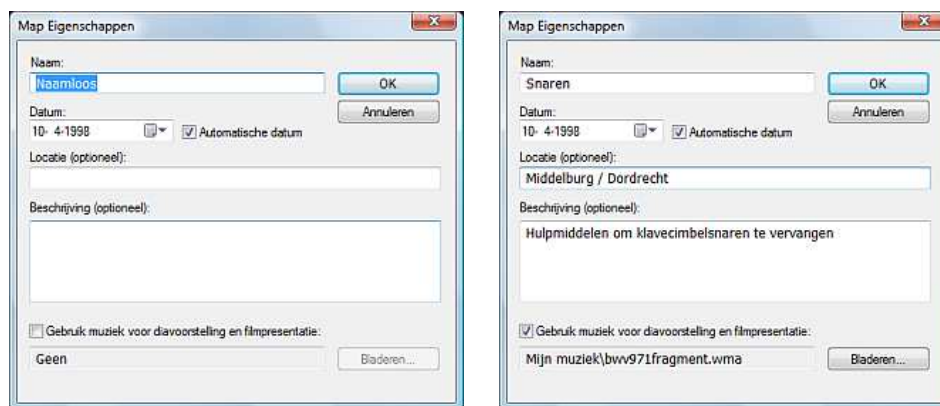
Map Eigenschappen

Naam:
Naamloos
OK
Annuleren
Datum:
10- 4-1998
Automatische datum
Locatie (optioneel):
Beschrijving (optioneel):
Gebruik muziek voor diavoorstelling en filmpresentatie:
Geen
Bladeren...

Map Eigenschappen

Naam:
Snaren
OK
Annuleren
Datum:
10- 4-1998
Automatische datum
Locatie (optioneel):
Middelburg / Dordrecht
Beschrijving (optioneel):
Hulpmiddelen om klavecimbelsnaren te vervangen
Gebruik muziek voor diavoorstelling en filmpresentatie:
Mijn muziek\bwv971fragment.wma
Bladeren...